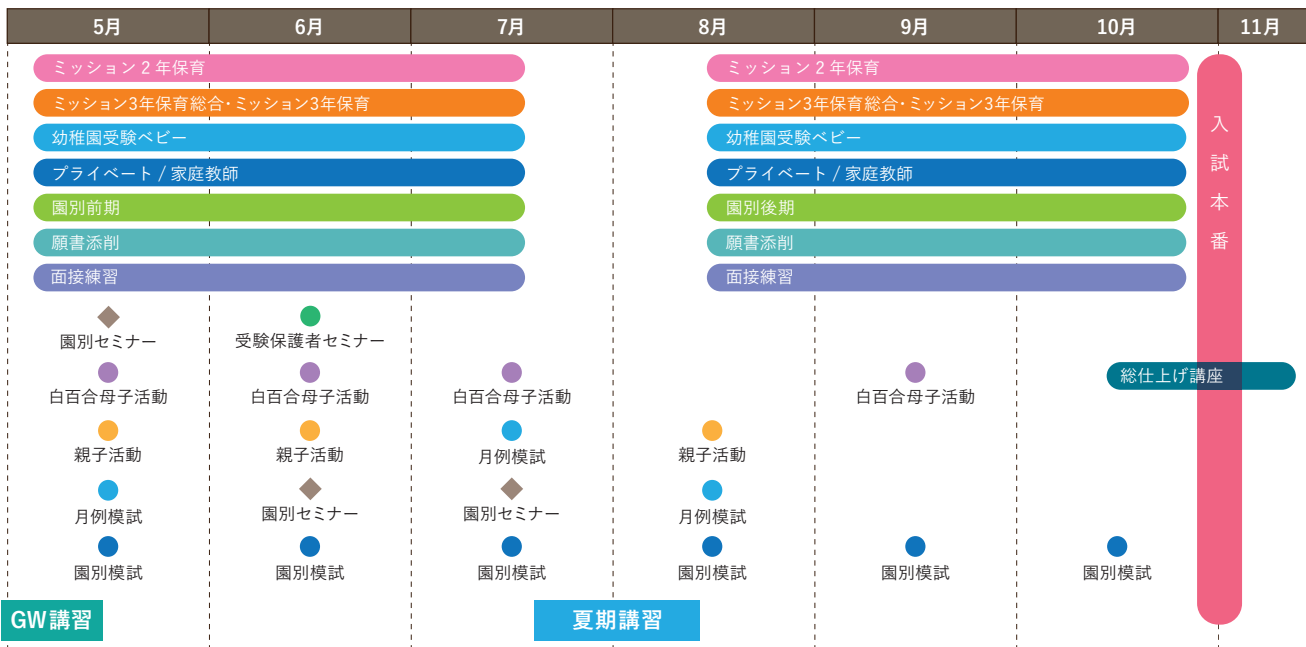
| 5月 | 6月 | 7月 | 8月 | 9月 | 10月 | 11月 |
|---|---|---|---|---|---|---|

ミッション２年保育
ミッション3年保育総合･ミッション3年保育
幼稚園受験ベビー
プライベート / 家庭教師
園別前期
願書添削
面接練習

ミッション２年保育
ミッション3年保育総合･ミッション3年保育
幼稚園受験ベビー
プライベート / 家庭教師
園別後期
願書添削
面接練習

入試本番

総仕上げ講座

5月: 園別セミナー, 白百合母子活動, 親子活動, 月例模試, 園別模試
6月: 受験保護者セミナー, 白百合母子活動, 親子活動, 園別セミナー, 園別模試
7月: 白百合母子活動, 月例模試, 園別セミナー, 園別模試
8月: 親子活動, 月例模試, 園別模試
9月: 白百合母子活動, 園別模試
10月: 園別模試

GW講習
夏期講習